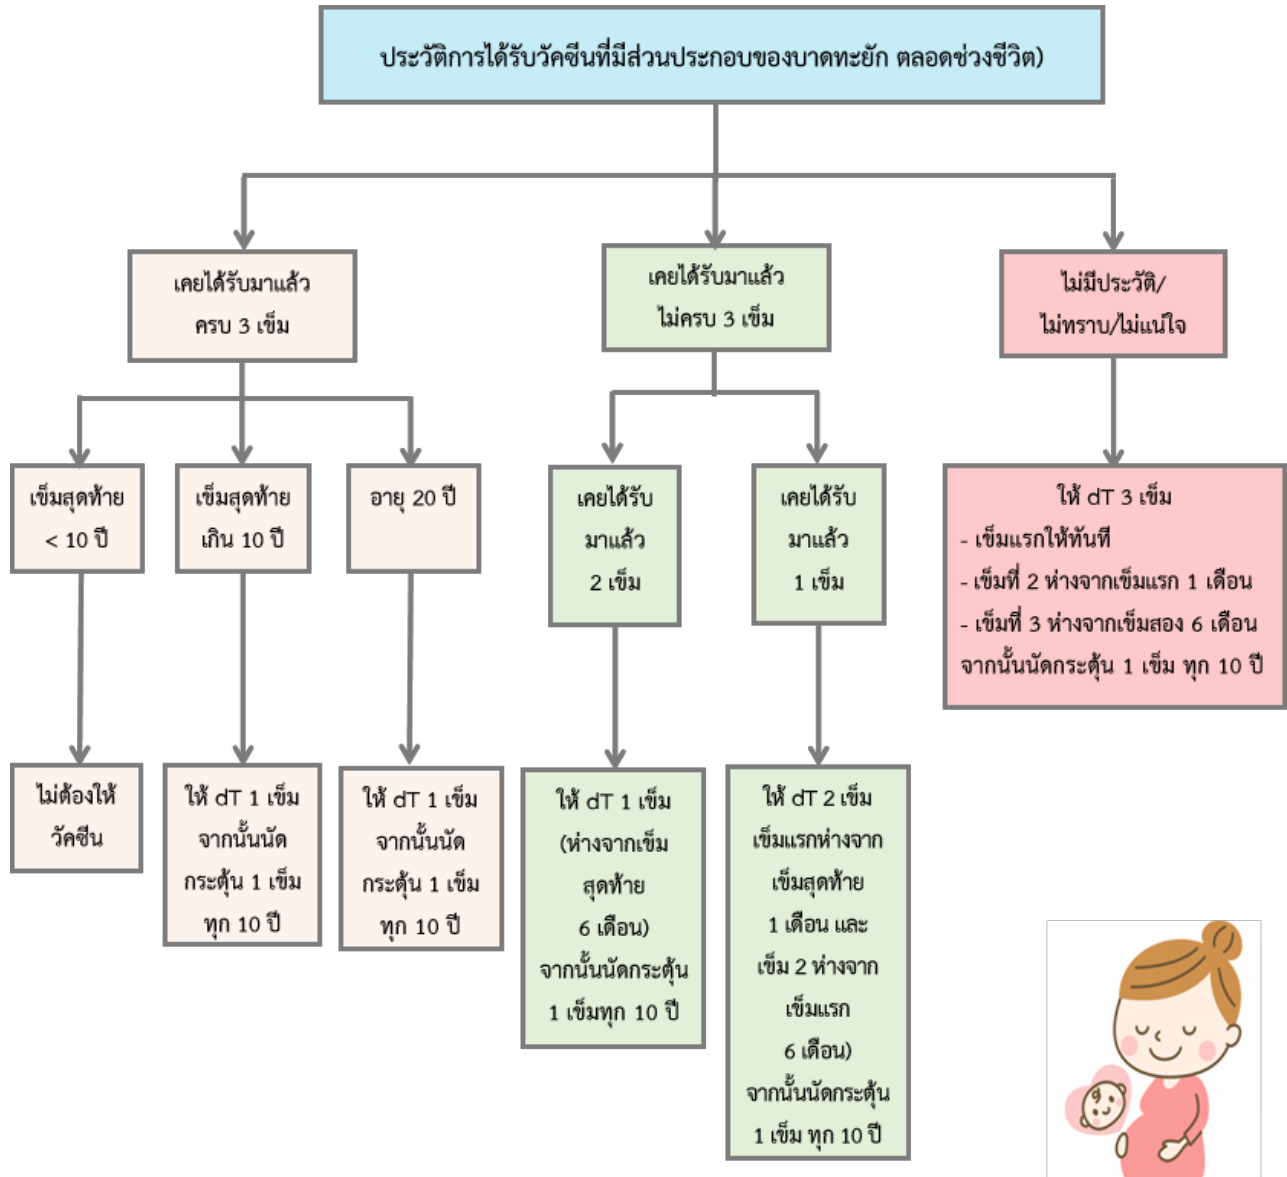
ประวัติการได้รับวัคซีนที่มีส่วนประกอบของบาดทะยัก ตลอดช่วงชีวิต)

เคยได้รับมาแล้ว ครบ 3 เข็ม

เคยได้รับมาแล้ว ไม่ครบ 3 เข็ม

ไม่มีประวัติ/ ไม่ทราบ/ไม่แน่ใจ

เข็มสุดท้าย < 10 ปี

เข็มสุดท้าย เกิน 10 ปี

อายุ 20 ปี

เคยได้รับ มาแล้ว 2 เข็ม

เคยได้รับ มาแล้ว 1 เข็ม

ให้ dT 3 เข็ม
- เข็มแรกให้ทันที
- เข็มที่ 2 ห่างจากเข็มแรก 1 เดือน
- เข็มที่ 3 ห่างจากเข็มสอง 6 เดือน
จากนั้นนัดกระตุ้น 1 เข็ม ทุก 10 ปี

ไม่ต้องให้ วัคซีน

ให้ dT 1 เข็ม จากนั้นนัด กระตุ้น 1 เข็ม ทุก 10 ปี

ให้ dT 1 เข็ม จากนั้นนัด กระตุ้น 1 เข็ม ทุก 10 ปี

ให้ dT 1 เข็ม (ห่างจากเข็ม สุดท้าย 6 เดือน) จากนั้นนัดกระตุ้น 1 เข็มทุก 10 ปี

ให้ dT 2 เข็ม เข็มแรกห่างจาก เข็มสุดท้าย 1 เดือน และ เข็ม 2 ห่างจาก เข็มแรก 6 เดือน) จากนั้นนัดกระตุ้น 1 เข็ม ทุก 10 ปี